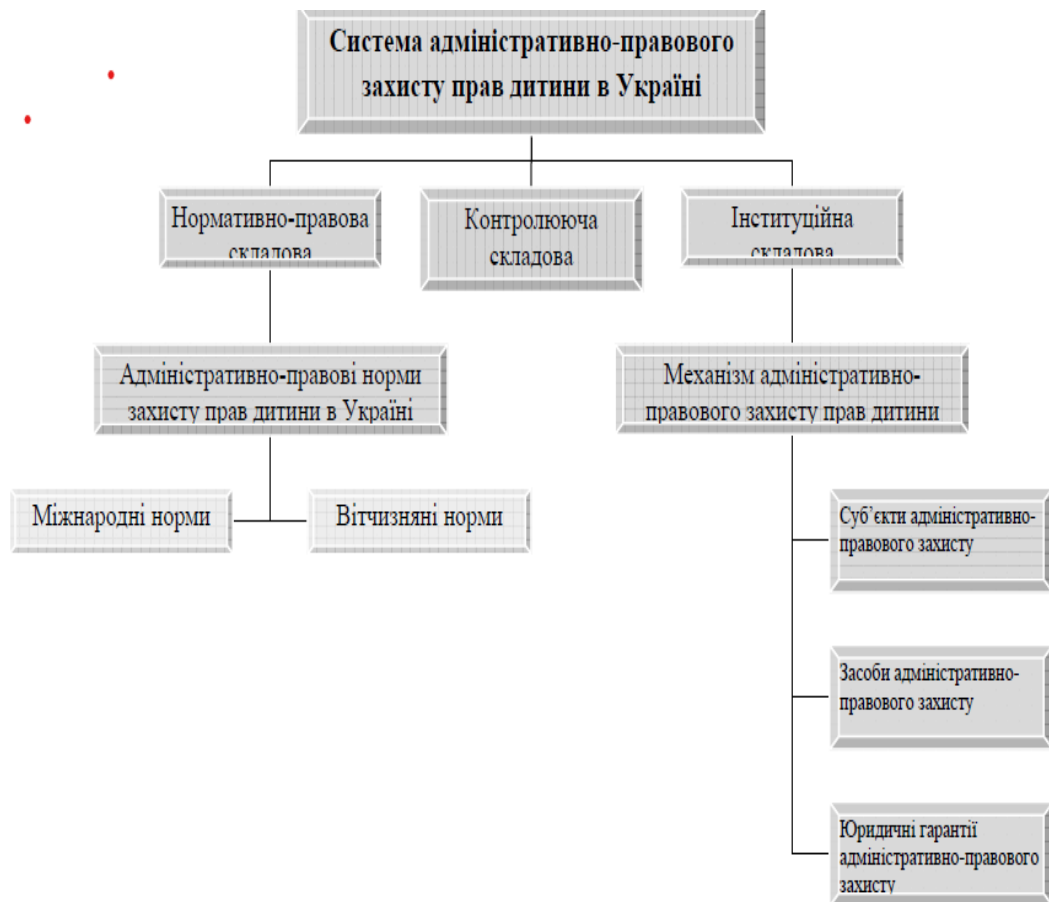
Система адміністративно-правового захисту прав дитини в Україні

Нормативно-правова складова

Контролююча складова

Інституційна складова

Адміністративно-правові норми захисту прав дитини в Україні

Механізм адміністративно-правового захисту прав дитини

Міжнародні норми

Вітчизняні норми

Суб'єкти адміністративно-правового захисту

Засоби адміністративно-правового захисту

Юридичні гарантії адміністративно-правового захисту